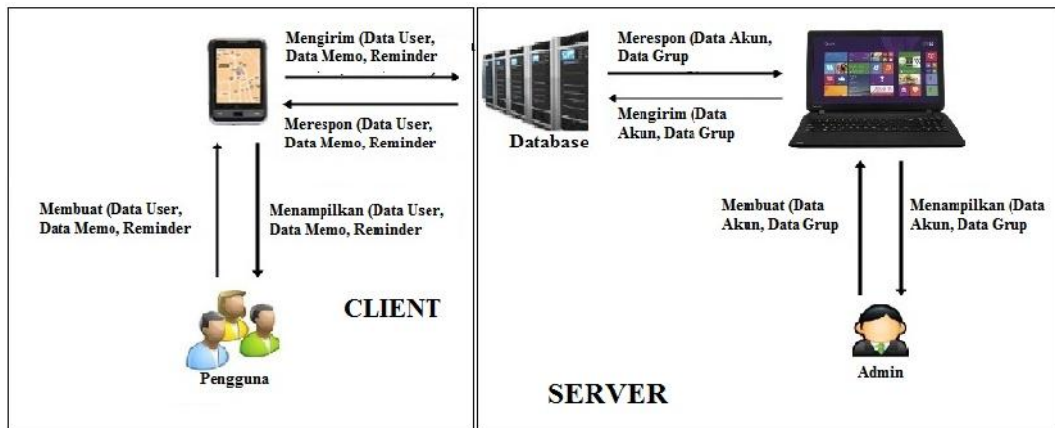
Mengirim (Data User, Data Memo, Reminder

Merespon (Data User, Data Memo, Reminder

Membuat (Data User, Data Memo, Reminder

Menampilkan (Data User, Data Memo, Reminder

CLIENT

Pengguna

Database

Merespon (Data Akun, Data Grup

Mengirim (Data Akun, Data Grup

Membuat (Data Akun, Data Grup

Menampilkan (Data Akun, Data Grup

Admin

SERVER